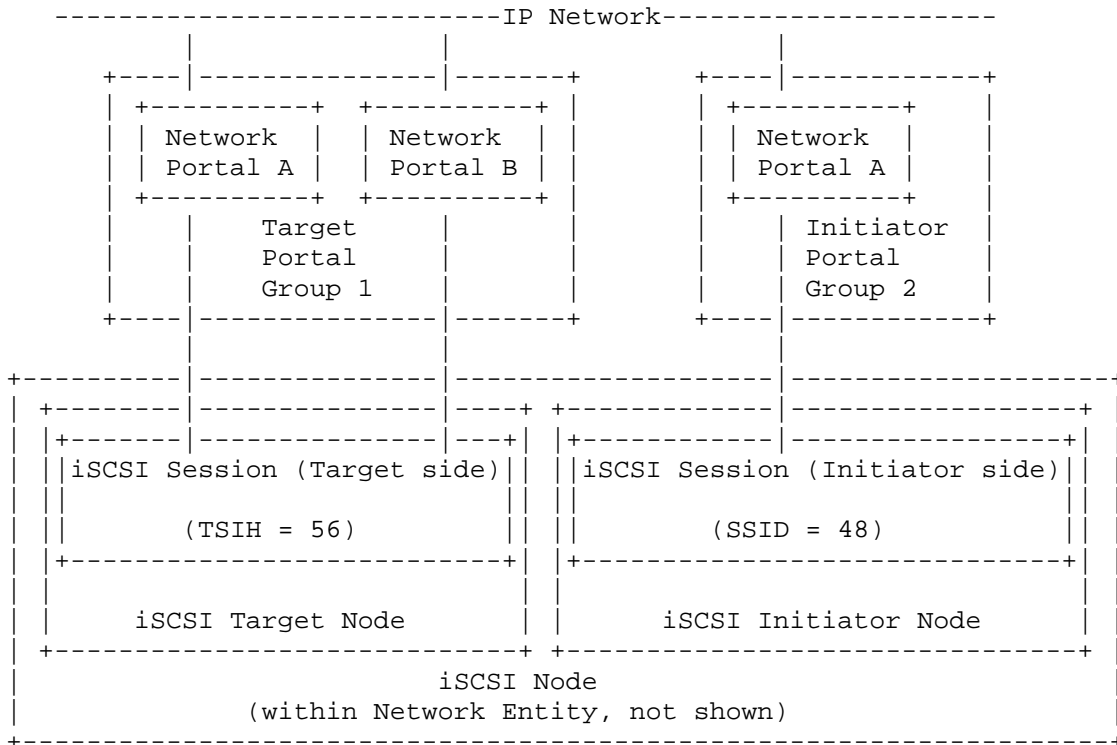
IP Network

Network Portal A
Network Portal B
Target Portal Group 1

Network Portal A
Initiator Portal Group 2

iSCSI Session (Target side)
(TSIH = 56)
iSCSI Target Node

iSCSI Session (Initiator side)
(SSID = 48)
iSCSI Initiator Node

iSCSI Node
(within Network Entity, not shown)